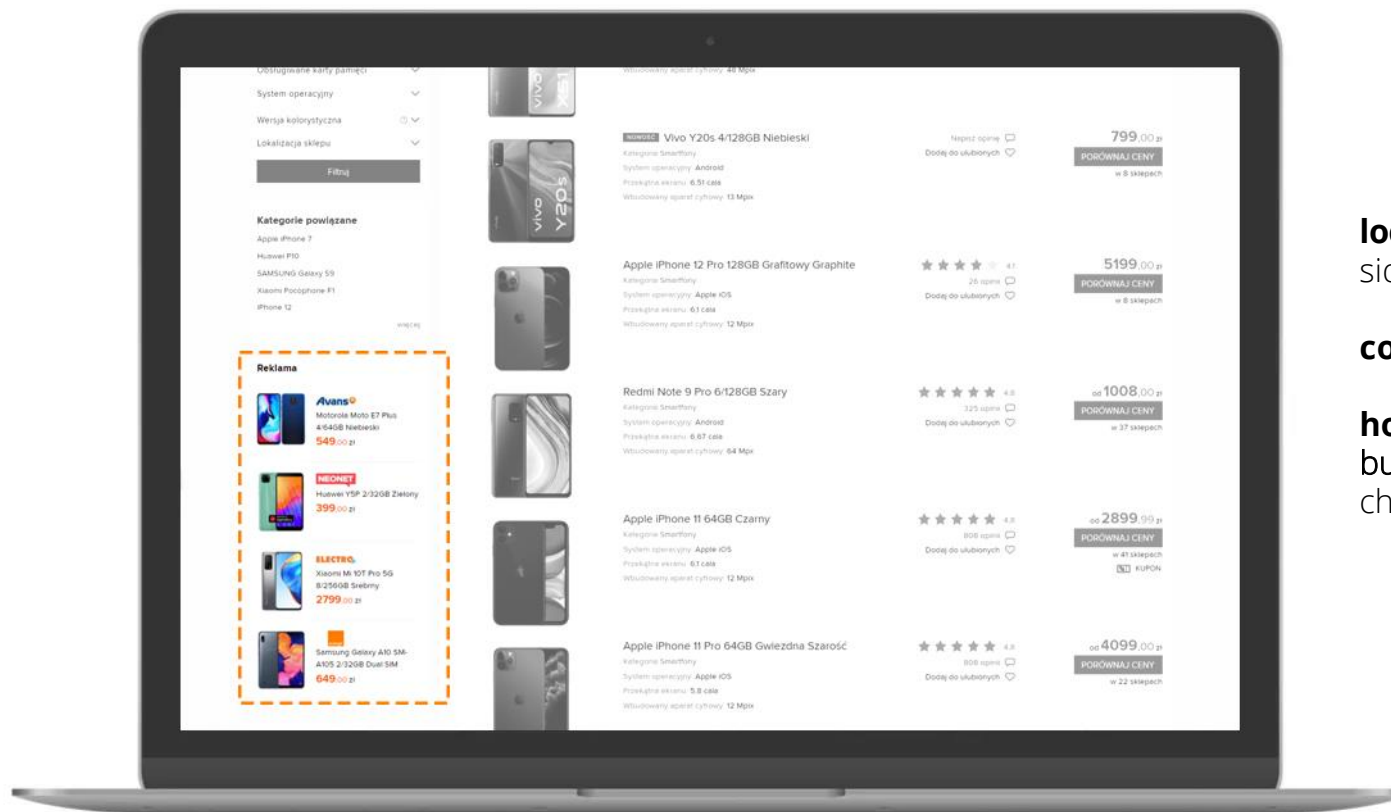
Obsługiwane karty pamięci
System operacyjny
Wersja kolorystyczna
Lokalizacja sklepu
Filtruj

Kategorie powiązane
Apple iPhone 7
Huawei P10
SAMSUNG Galaxy S9
Xiaomi Pocophone F1
iPhone 12
więcej

Reklama
Avans
Motorola Moto E7 Plus 4/64GB Niebieski
549,00 zł
NEONET
Huawei Y5P 2/32GB Zielony
399,00 zł
ELECTRO
Xiaomi Mi 10T Pro 5G 8/256GB Srebrny
2799,00 zł
Samsung Galaxy A10 SM-A105 2/32GB Dual SIM
649,00 zł

Wbudowany aparat cyfrowy 48 Mpix

NOWOŚĆ Vivo Y20s 4/128GB Niebieski
Kategoria Smartfony
System operacyjny Android
Przekątna ekranu 6.51 cala
Wbudowany aparat cyfrowy 13 Mpix
Napisz opinię
Dodaj do ulubionych
799,00 zł
PORÓWNAJ CENY
w 8 sklepach

Apple iPhone 12 Pro 128GB Grafitowy Graphite
Kategoria Smartfony
System operacyjny Apple iOS
Przekątna ekranu 6.1 cala
Wbudowany aparat cyfrowy 12 Mpix
4.1
26 opinii
Dodaj do ulubionych
5199,00 zł
PORÓWNAJ CENY
w 8 sklepach

Redmi Note 9 Pro 6/128GB Szary
Kategoria Smartfony
System operacyjny Android
Przekątna ekranu 6.67 cala
Wbudowany aparat cyfrowy 64 Mpix
4.8
325 opinii
Dodaj do ulubionych
od 1008,00 zł
PORÓWNAJ CENY
w 37 sklepach

Apple iPhone 11 64GB Czarny
Kategoria Smartfony
System operacyjny Apple iOS
Przekątna ekranu 6.1 cala
Wbudowany aparat cyfrowy 12 Mpix
4.8
808 opinii
Dodaj do ulubionych
od 2899,99 zł
PORÓWNAJ CENY
w 41 sklepach
KUPON

Apple iPhone 11 Pro 64GB Gwiezdna Szarość
Kategoria Smartfony
System operacyjny Apple iOS
Przekątna ekranu 5.8 cala
Wbudowany aparat cyfrowy 12 Mpix
4.8
808 opinii
Dodaj do ulubionych
od 4099,00 zł
PORÓWNAJ CENY
w 22 sklepach

lo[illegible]
si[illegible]
co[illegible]
ho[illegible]
bu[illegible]
ch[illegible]